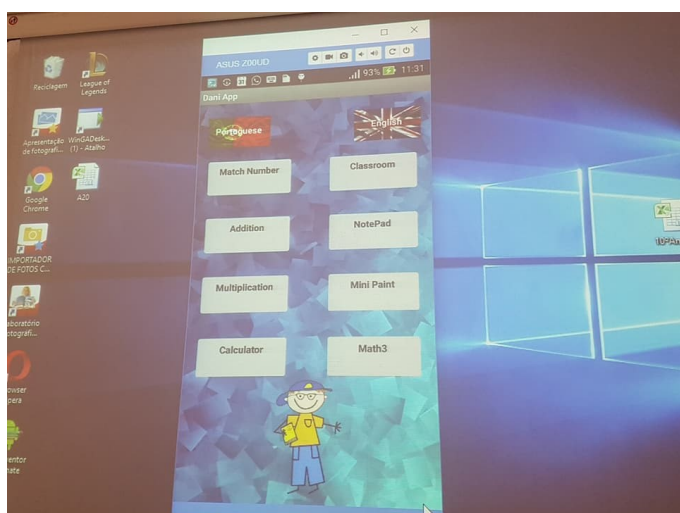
Reciclagem

League of Legends

Apresentação de fotografi...

WinGADesk... (1) - Atalho

Google Chrome

A20

IMPORTADOR DE FOTOS C...

aboratório otografi...

owser pera

entor hate

10ºAn

ASUS Z00UD

93% 11:31

Dani App

Portuguese

English

Match Number

Classroom

Addition

NotePad

Multiplication

Mini Paint

Calculator

Math3